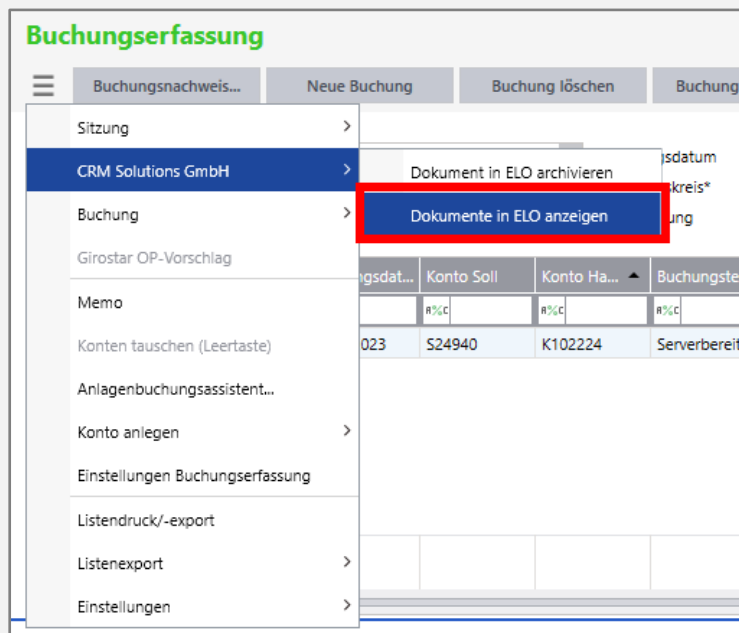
Buchungserfassung

Buchungsnachweis... | Neue Buchung | Buchung löschen | Buchung

Sitzung
CRM Solutions GmbH
Buchung
Girostar OP-Vorschlag
Memo
Konten tauschen (Leertaste)
Anlagenbuchungsassistent...
Konto anlegen
Einstellungen Buchungserfassung
Listendruck/-export
Listenexport
Einstellungen

Dokument in ELO archivieren
Dokumente in ELO anzeigen

gsdatum
kreis*
ung

| gsdat... | Konto Soll | Konto Ha... | Buchungste |
|---|---|---|---|
| | A%C | A%C | A%C |
| 023 | S24940 | K102224 | Serverbereit |